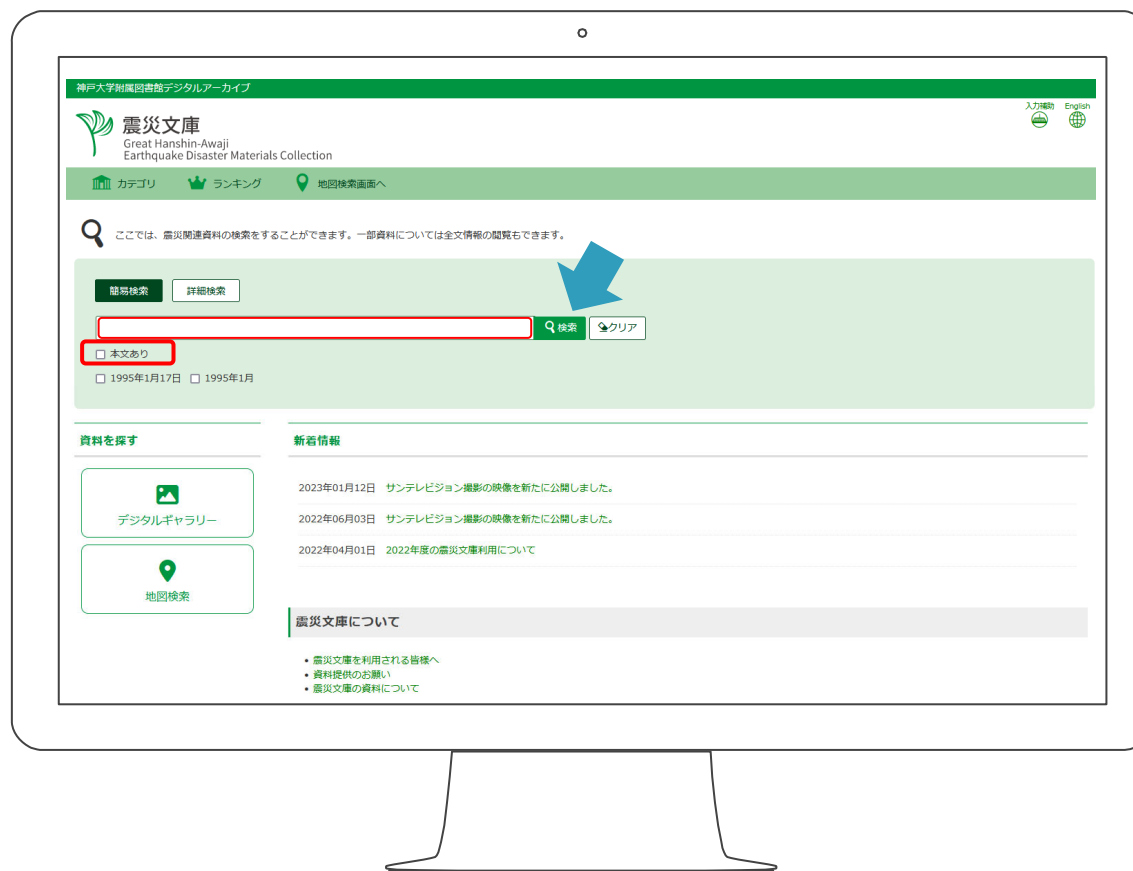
神戸大学附属図書館デジタルアーカイブ

入力補助 English

震災文庫
Great Hanshin-Awaji
Earthquake Disaster Materials Collection

カテゴリ ランキング 地図検索画面へ

ここでは、震災関連資料の検索をすることができます。一部資料については全文情報の閲覧もできます。

簡易検索 詳細検索

検索 クリア

☐ 本文あり

☐ 1995年1月17日 ☐ 1995年1月

資料を探す

デジタルギャラリー

地図検索

新着情報

2023年01月12日 サンテレビジョン撮影の映像を新たに公開しました。

2022年06月03日 サンテレビジョン撮影の映像を新たに公開しました。

2022年04月01日 2022年度の震災文庫利用について

震災文庫について

• 震災文庫を利用される皆様へ
• 資料提供のお願い
• 震災文庫の資料について